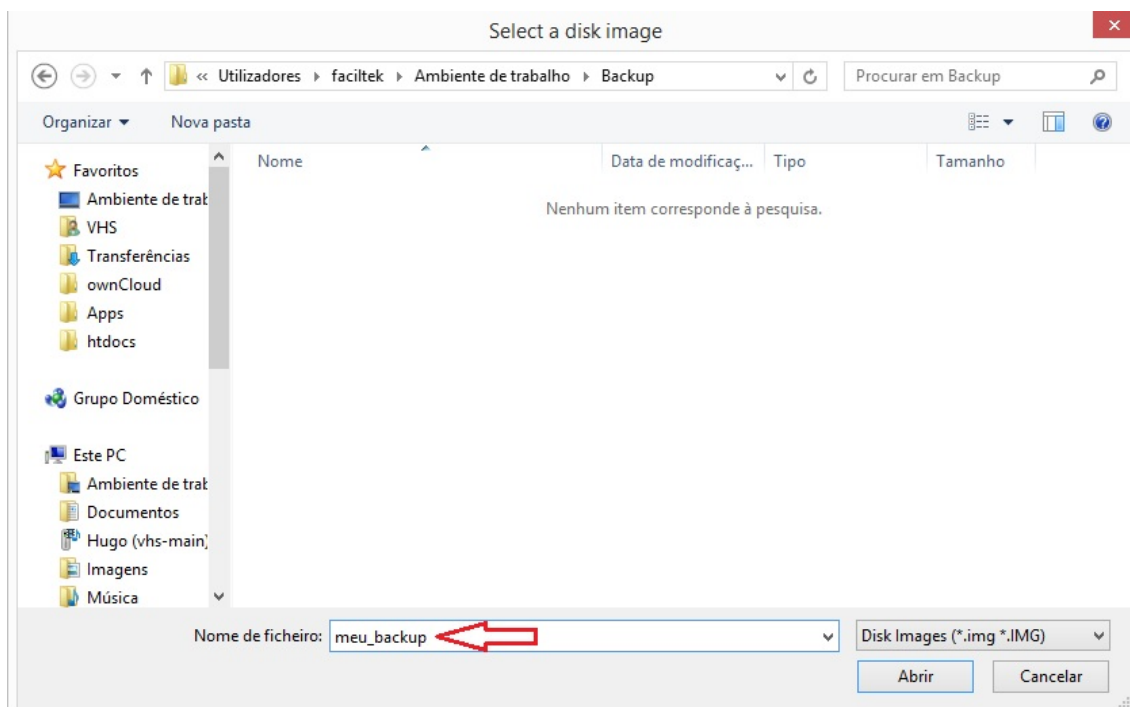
Select a disk image

« Utilizadores ▸ faciltek ▸ Ambiente de trabalho ▸ Backup

Procurar em Backup

Organizar ▾ Nova pasta

Favoritos
Ambiente de trab
VHS
Transferências
ownCloud
Apps
htdocs

Grupo Doméstico

Este PC
Ambiente de trab
Documentos
Hugo (vhs-main)
Imagens
Música

| Nome | Data de modificaç... | Tipo | Tamanho |
|---|---|---|---|

Nenhum item corresponde à pesquisa.

Nome de ficheiro: meu_backup

Disk Images (*.img *.IMG)

Abrir Cancelar